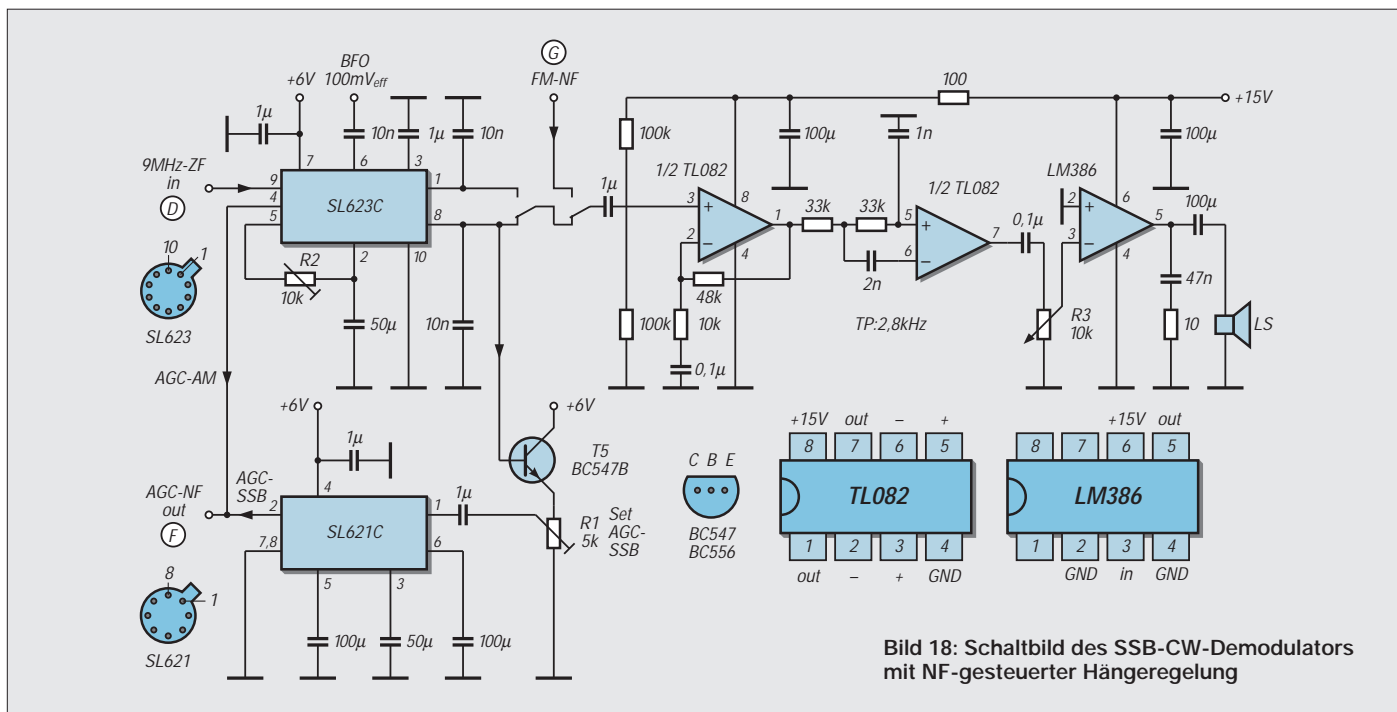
G
FM-NF
BFO
$100mV_{eff}$
+6V
$1\mu$
10n
$1\mu$
10n
100
+15V
100k
$100\mu$
1n
$100\mu$
9MHz-ZF
in
D
7
6
3
9
4
5
1
8
SL623C
2
10
$1\mu$
1/2 TL082
3
2
8
1
4
33k
33k
1/2 TL082
5
6
7
2n
$0,1\mu$
LM386
2
3
6
5
4
$100\mu$
47n
10
LS
10
1
SL623
R2
10k
$50\mu$
10n
48k
100k
10k
$0,1\mu$
TP:2,8kHz
R3
10k
AGC-AM
+6V
$1\mu$
+6V
T5
BC547B
AGC-SSB
AGC-NF
out
F
2
4
SL621C
1
$1\mu$
7,8
6
5
3
R1
5k
Set
AGC-SSB
C B E
BC547
BC556
8
1
SL621
$100\mu$
$50\mu$
$100\mu$
| +15V | out | – | + |
|---|---|---|---|
| 8 | 7 | 6 | 5 |

TL082

| 1 | 2 | 3 | 4 |
|---|---|---|---|
| out | – | + | GND |

| | | +15V | out |
|---|---|---|---|
| 8 | 7 | 6 | 5 |

LM386

| 1 | 2 | 3 | 4 |
|---|---|---|---|
| | GND | in | GND |

Bild 18: Schaltbild des SSB-CW-Demodulators mit NF-gesteuerter Hängeregelung